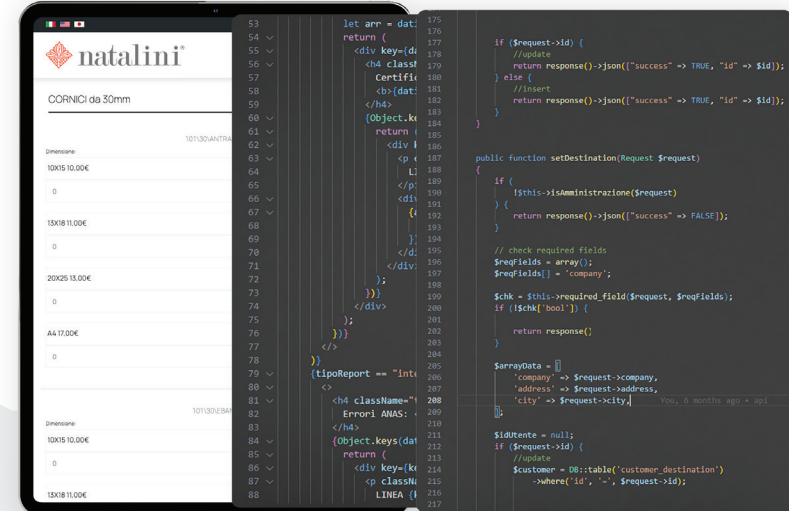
natalini®

CORNICI da 30mm

101\30\ANTRA

Dimensione:

10X15 10,00€

0

13X18 11,00€

0

20X25 13,00€

0

A4 17,00€

0

101\30\EBAN

Dimensione:

10X15 10,00€

0

13X18 11,00€

53 let arr = dati
54 return (
55 <div key={da
56 <h4 class
57 Certific
58 <b>{dati
59 </h4>
60 {Object.ke
61 return (
62 <div k
63 <p c
64 L
65 </p
66 <div
67 {
68
69 }
70 </di
71 </div
72 );
73 })}
74 </div>
75 );
76 })}
77 </>
78 )}
79 {tipoReport == "inte
80 <>
81 <h4 className="
82 Errori ANAS: {
83 </h4>
84 {Object.keys(dat
85 return (
86 <div key={ke
87 <p classNa
88 LINEA {k

175
176
177 if ($request->id) {
178 //update
179 return response()->json(["success" => TRUE, "id" => $id]);
180 } else {
181 //insert
182 return response()->json(["success" => TRUE, "id" => $id]);
183 }
184 }
185
186
187 public function setDestination(Request $request)
188 {
189 if (
190 !$this->isAmministrazione($request)
191 ) {
192 return response()->json(["success" => FALSE]);
193 }
194
195 // check required fields
196 $reqFields = array();
197 $reqFields[] = 'company';
198
199 $chk = $this->required_field($request, $reqFields);
200 if (!$chk['bool']) {
201
202 return response()
203 }
204
205 $arrayData = [
206 'company' => $request->company,
207 'address' => $request->address,
208 'city' => $request->city, You, 6 months ago • api
209 ];
210
211 $idUtente = null;
212 if ($request->id) {
213 //update
214 $customer = DB::table('customer_destination')
215 ->where('id', '=', $request->id);
216
217